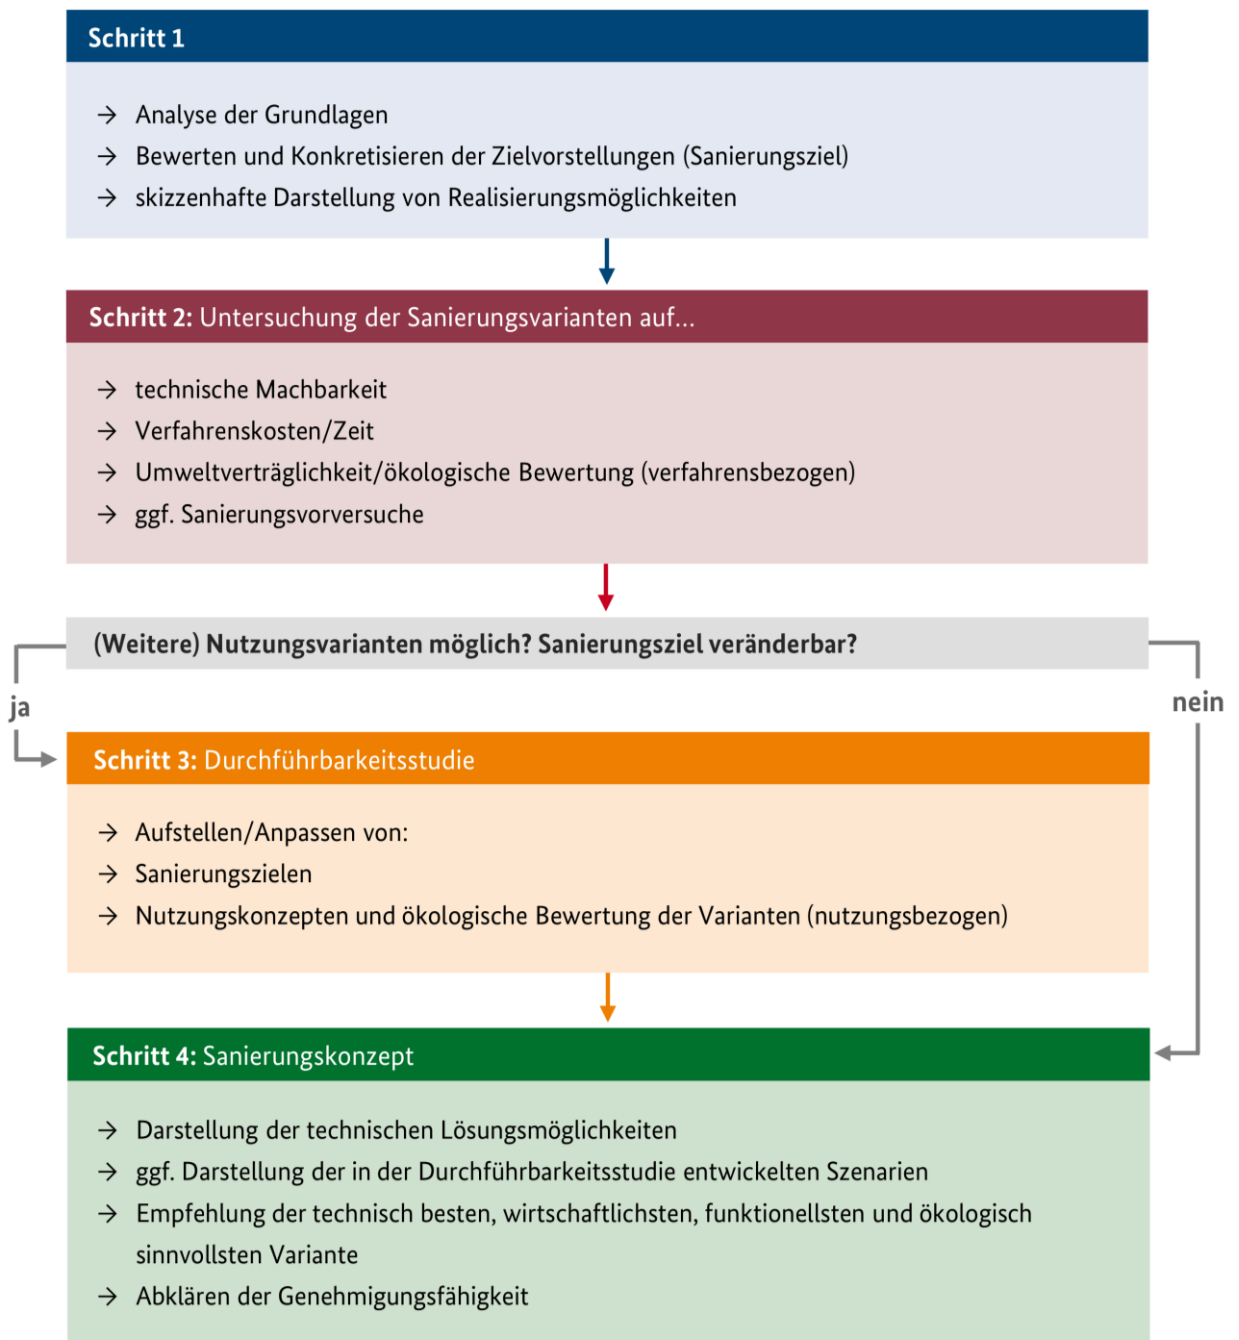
Schritt 1

→ Analyse der Grundlagen
→ Bewerten und Konkretisieren der Zielvorstellungen (Sanierungsziel)
→ skizzenhafte Darstellung von Realisierungsmöglichkeiten

Schritt 2: Untersuchung der Sanierungsvarianten auf...

→ technische Machbarkeit
→ Verfahrenskosten/Zeit
→ Umweltverträglichkeit/ökologische Bewertung (verfahrensbezogen)
→ ggf. Sanierungsvorversuche

(Weitere) Nutzungsvarianten möglich? Sanierungsziel veränderbar?

ja

nein

Schritt 3: Durchführbarkeitsstudie

→ Aufstellen/Anpassen von:
→ Sanierungszielen
→ Nutzungskonzepten und ökologische Bewertung der Varianten (nutzungsbezogen)

Schritt 4: Sanierungskonzept

→ Darstellung der technischen Lösungsmöglichkeiten
→ ggf. Darstellung der in der Durchführbarkeitsstudie entwickelten Szenarien
→ Empfehlung der technisch besten, wirtschaftlichsten, funktionellsten und ökologisch sinnvollsten Variante
→ Abklären der Genehmigungsfähigkeit